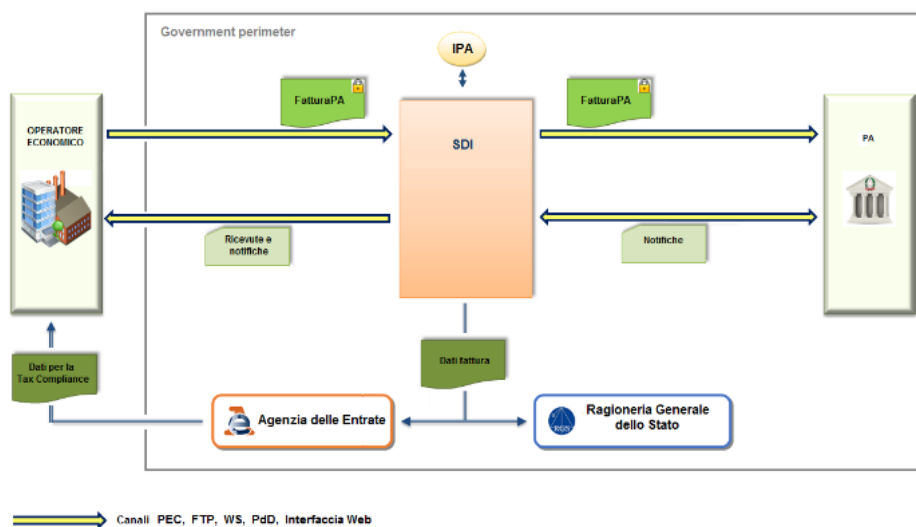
Government perimeter

IPA

OPERATORE ECONOMICO

FatturaPA

SDI

FatturaPA

PA

Ricevute e notifiche

Notifiche

Dati per la Tax Compliance

Dati fattura

Agenzia delle Entrate

RGS

Ragioneria Generale dello Stato

Canali PEC, FTP, WS, PdD, Interfaccia Web